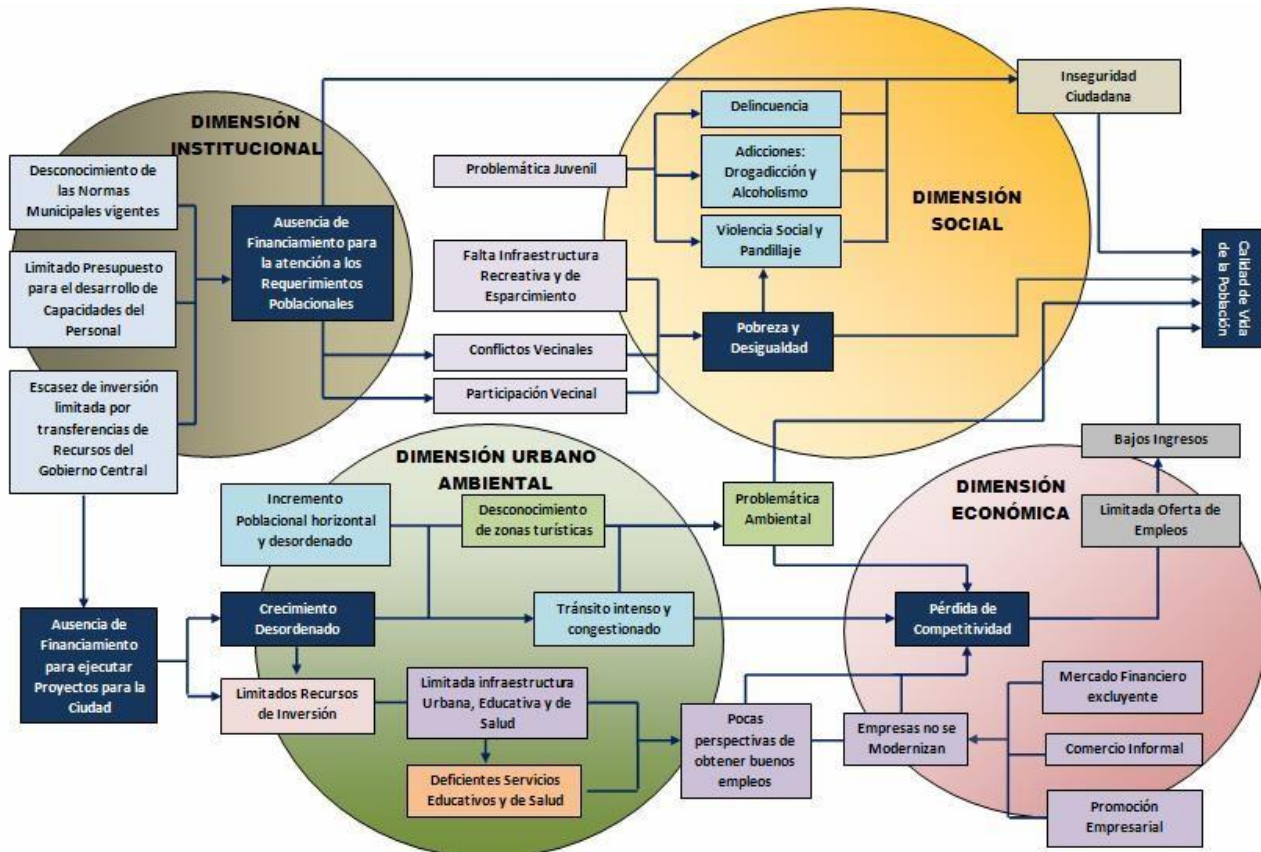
DIMENSIÓN INSTITUCIONAL

Desconocimiento de las Normas Municipales vigentes

Limitado Presupuesto para el desarrollo de Capacidades del Personal

Escasez de inversión limitada por transferencias de Recursos del Gobierno Central

Ausencia de Financiamiento para la atención a los Requerimientos Poblacionales

Inseguridad Ciudadana

Delincuencia

Adicciones: Drogadicción y Alcoholismo

Problemática Juvenil

DIMENSIÓN SOCIAL

Violencia Social y Pandillaje

Falta Infraestructura Recreativa y de Esparcimiento

Calidad de Vida de la Población

Pobreza y Desigualdad

Conflictos Vecinales

Participación Vecinal

DIMENSIÓN URBANO AMBIENTAL

Bajos Ingresos

Incremento Poblacional horizontal y desordenado

Desconocimiento de zonas turísticas

Problemática Ambiental

DIMENSIÓN ECONÓMICA

Limitada Oferta de Empleos

Ausencia de Financiamiento para ejecutar Proyectos para la Ciudad

Crecimiento Desordenado

Tránsito intenso y congestionado

Pérdida de Competitividad

Limitados Recursos de Inversión

Limitada infraestructura Urbana, Educativa y de Salud

Mercado Financiero excluyente

Pocas perspectivas de obtener buenos empleos

Empresas no se Modernizan

Comercio Informal

Deficientes Servicios Educativos y de Salud

Promoción Empresarial